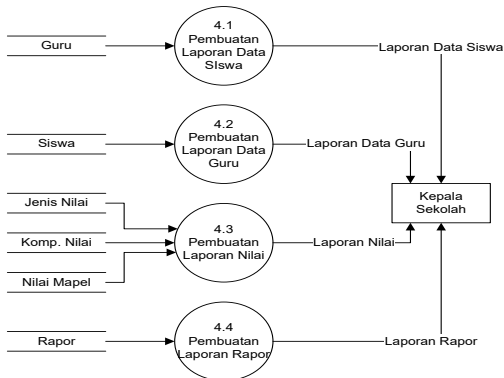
Guru

4.1
Pembuatan
Laporan Data
SIswa

Laporan Data Siswa

Siswa

4.2
Pembuatan
Laporan Data
Guru

Laporan Data Guru

Kepala
Sekolah

Jenis Nilai

Komp. Nilai

Nilai Mapel

4.3
Pembuatan
Laporan Nilai

Laporan Nilai

Rapor

4.4
Pembuatan
Laporan Rapor

Laporan Rapor